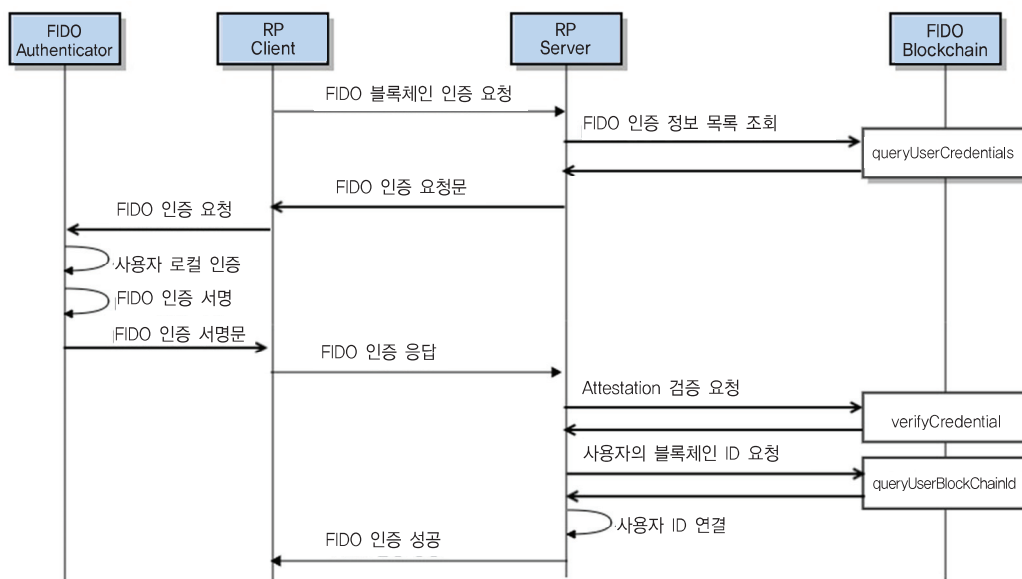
FIDO Authenticator

RP Client

RP Server

FIDO Blockchain

FIDO 블록체인 인증 요청

FIDO 인증 정보 목록 조회

queryUserCredentials

FIDO 인증 요청문

FIDO 인증 요청

사용자 로컬 인증

FIDO 인증 서명

FIDO 인증 서명문

FIDO 인증 응답

Attestation 검증 요청

verifyCredential

사용자의 블록체인 ID 요청

queryUserBlockChainId

사용자 ID 연결

FIDO 인증 성공